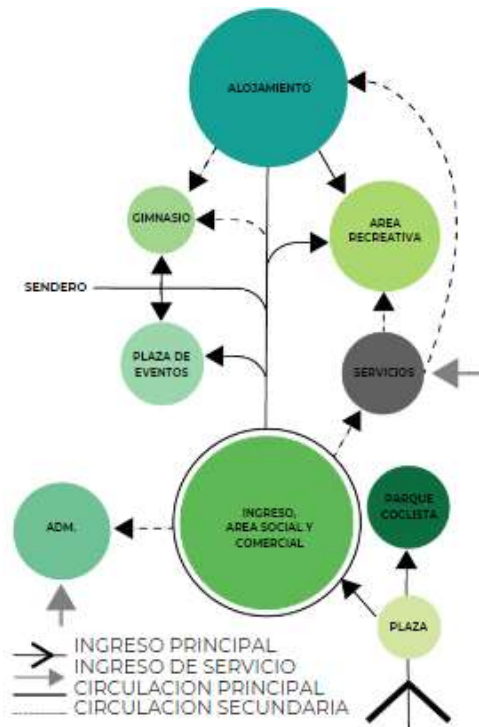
ALOJAMIENTO

GIMNASIO

AREA RECREATIVA

SENDERO

PLAZA DE EVENTOS

SERVICIOS

ADM.

INGRESO, AREA SOCIAL Y COMERCIAL

PARQUE CICLISTA

PLAZA

INGRESO PRINCIPAL
INGRESO DE SERVICIO
CIRCULACION PRINCIPAL
CIRCULACION SECUNDARIA